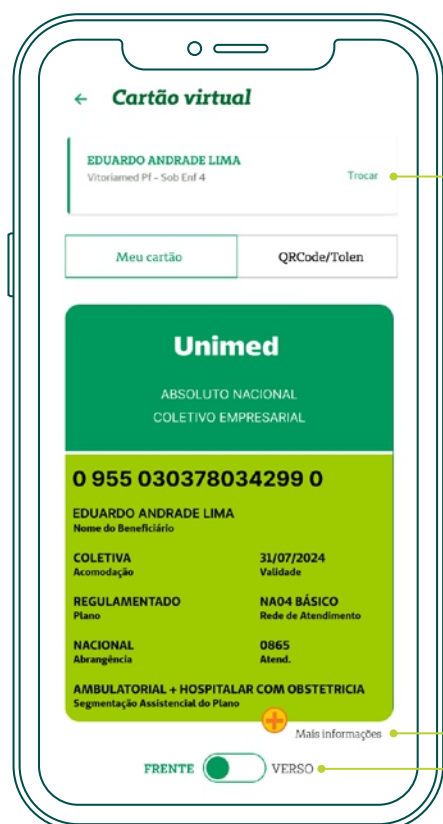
← Cartão virtual

EDUARDO ANDRADE LIMA
Vitoriamed Pf - Sob Enf 4
Trocar

Meu cartão
QRCode/Tolen

Unimed
ABSOLUTO NACIONAL
COLETIVO EMPRESARIAL

0 955 030378034299 0

EDUARDO ANDRADE LIMA
Nome do Beneficiário

COLETIVA
Acomodação

31/07/2024
Validade

REGULAMENTADO
Plano

NA04 BÁSICO
Rede de Atendimento

NACIONAL
Abrangência

0865
Atend.

AMBULATORIAL + HOSPITALAR COM OBSTETRICIA
Segmentação Assistencial do Plano

Mais informações

FRENTE
VERSO